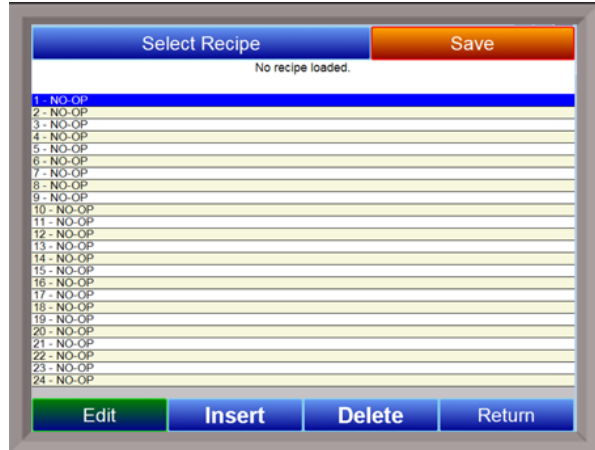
Select Recipe
Save
No recipe loaded.

1 - NO-OP
2 - NO-OP
3 - NO-OP
4 - NO-OP
5 - NO-OP
6 - NO-OP
7 - NO-OP
8 - NO-OP
9 - NO-OP
10 - NO-OP
11 - NO-OP
12 - NO-OP
13 - NO-OP
14 - NO-OP
15 - NO-OP
16 - NO-OP
17 - NO-OP
18 - NO-OP
19 - NO-OP
20 - NO-OP
21 - NO-OP
22 - NO-OP
23 - NO-OP
24 - NO-OP

Edit
Insert
Delete
Return